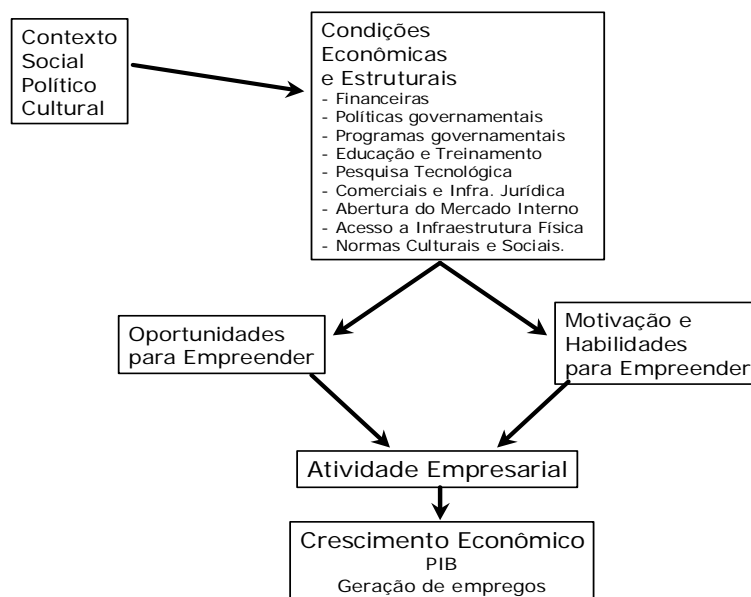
Contexto
Social
Político
Cultural

Condições
Econômicas
e Estruturais
- Financeiras
- Políticas governamentais
- Programas governamentais
- Educação e Treinamento
- Pesquisa Tecnológica
- Comerciais e Infra. Jurídica
- Abertura do Mercado Interno
- Acesso a Infraestrutura Física
- Normas Culturais e Sociais.

Oportunidades
para Empreender

Motivação e
Habilidades
para Empreender

Atividade Empresarial

Crescimento Econômico
PIB
Geração de empregos